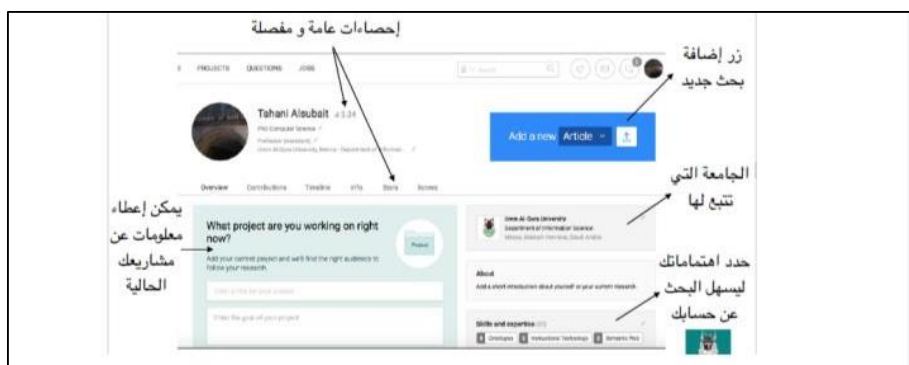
إحصاءات عامة و مفصلة

PROJECTS QUESTIONS JOBS

Tahani Alsubait 3.24

PhD Computer Science

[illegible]

زر إضافة بحث جديد

Add a new Article

Overview Contributions Timeline Info Stats Scores

الجامعة التي تتبع لها

Umm Al-Qura University
Department of Information Science
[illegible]

يمكن إعطاء معلومات عن مشاريعك الحالية

What project are you working on right now?

Add your current project and we'll find the right audience to follow your research.

Project

Enter a title for your project

Enter the goal of your project

About

Add a short introduction about yourself or your current research.

حدد اهتماماتك ليسهل البحث عن حسابك

Skills and expertise

Ontologies Instructional Technology Semantic Web